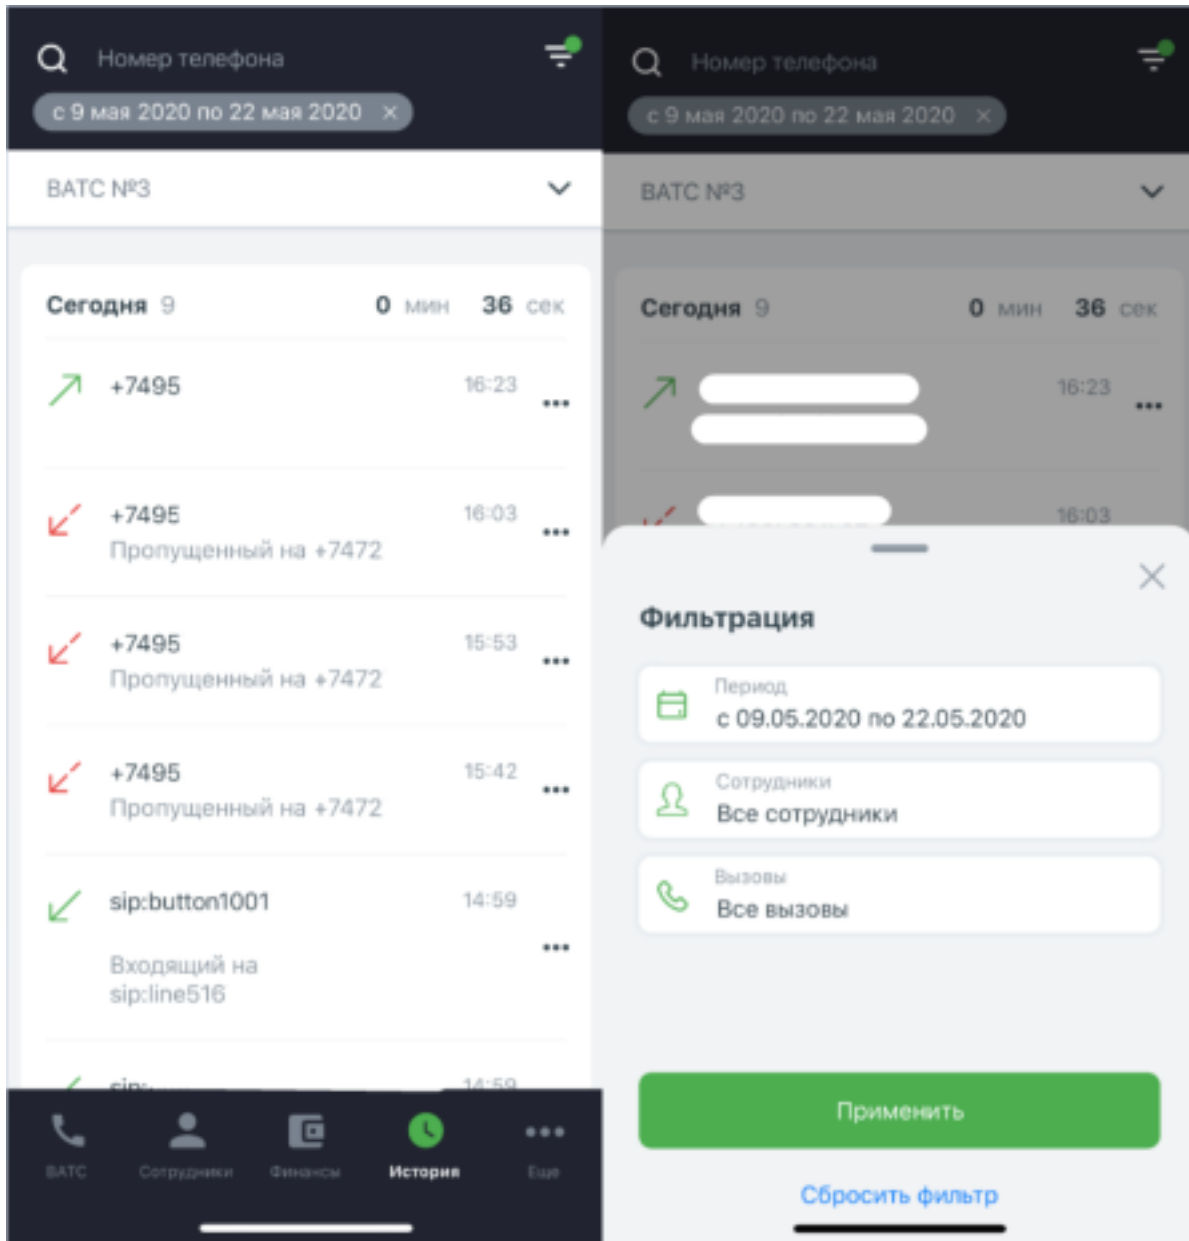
Номер телефона

с 9 мая 2020 по 22 мая 2020 ×

ВАТС №3

Сегодня 9 0 мин 36 сек

+7495 16:23 •••

+7495 16:03 •••
Пропущенный на +7472

+7495 15:53 •••
Пропущенный на +7472

+7495 15:42 •••
Пропущенный на +7472

sip:button1001 14:59 •••
Входящий на sip:line516

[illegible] 14:59

ВАТС Сотрудники Финансы История Еще

Номер телефона

с 9 мая 2020 по 22 мая 2020 ×

ВАТС №3

Сегодня 9 0 мин 36 сек

16:23 •••

16:03

Фильтрация

Период
с 09.05.2020 по 22.05.2020

Сотрудники
Все сотрудники

Вызовы
Все вызовы

Применить

Сбросить фильтр